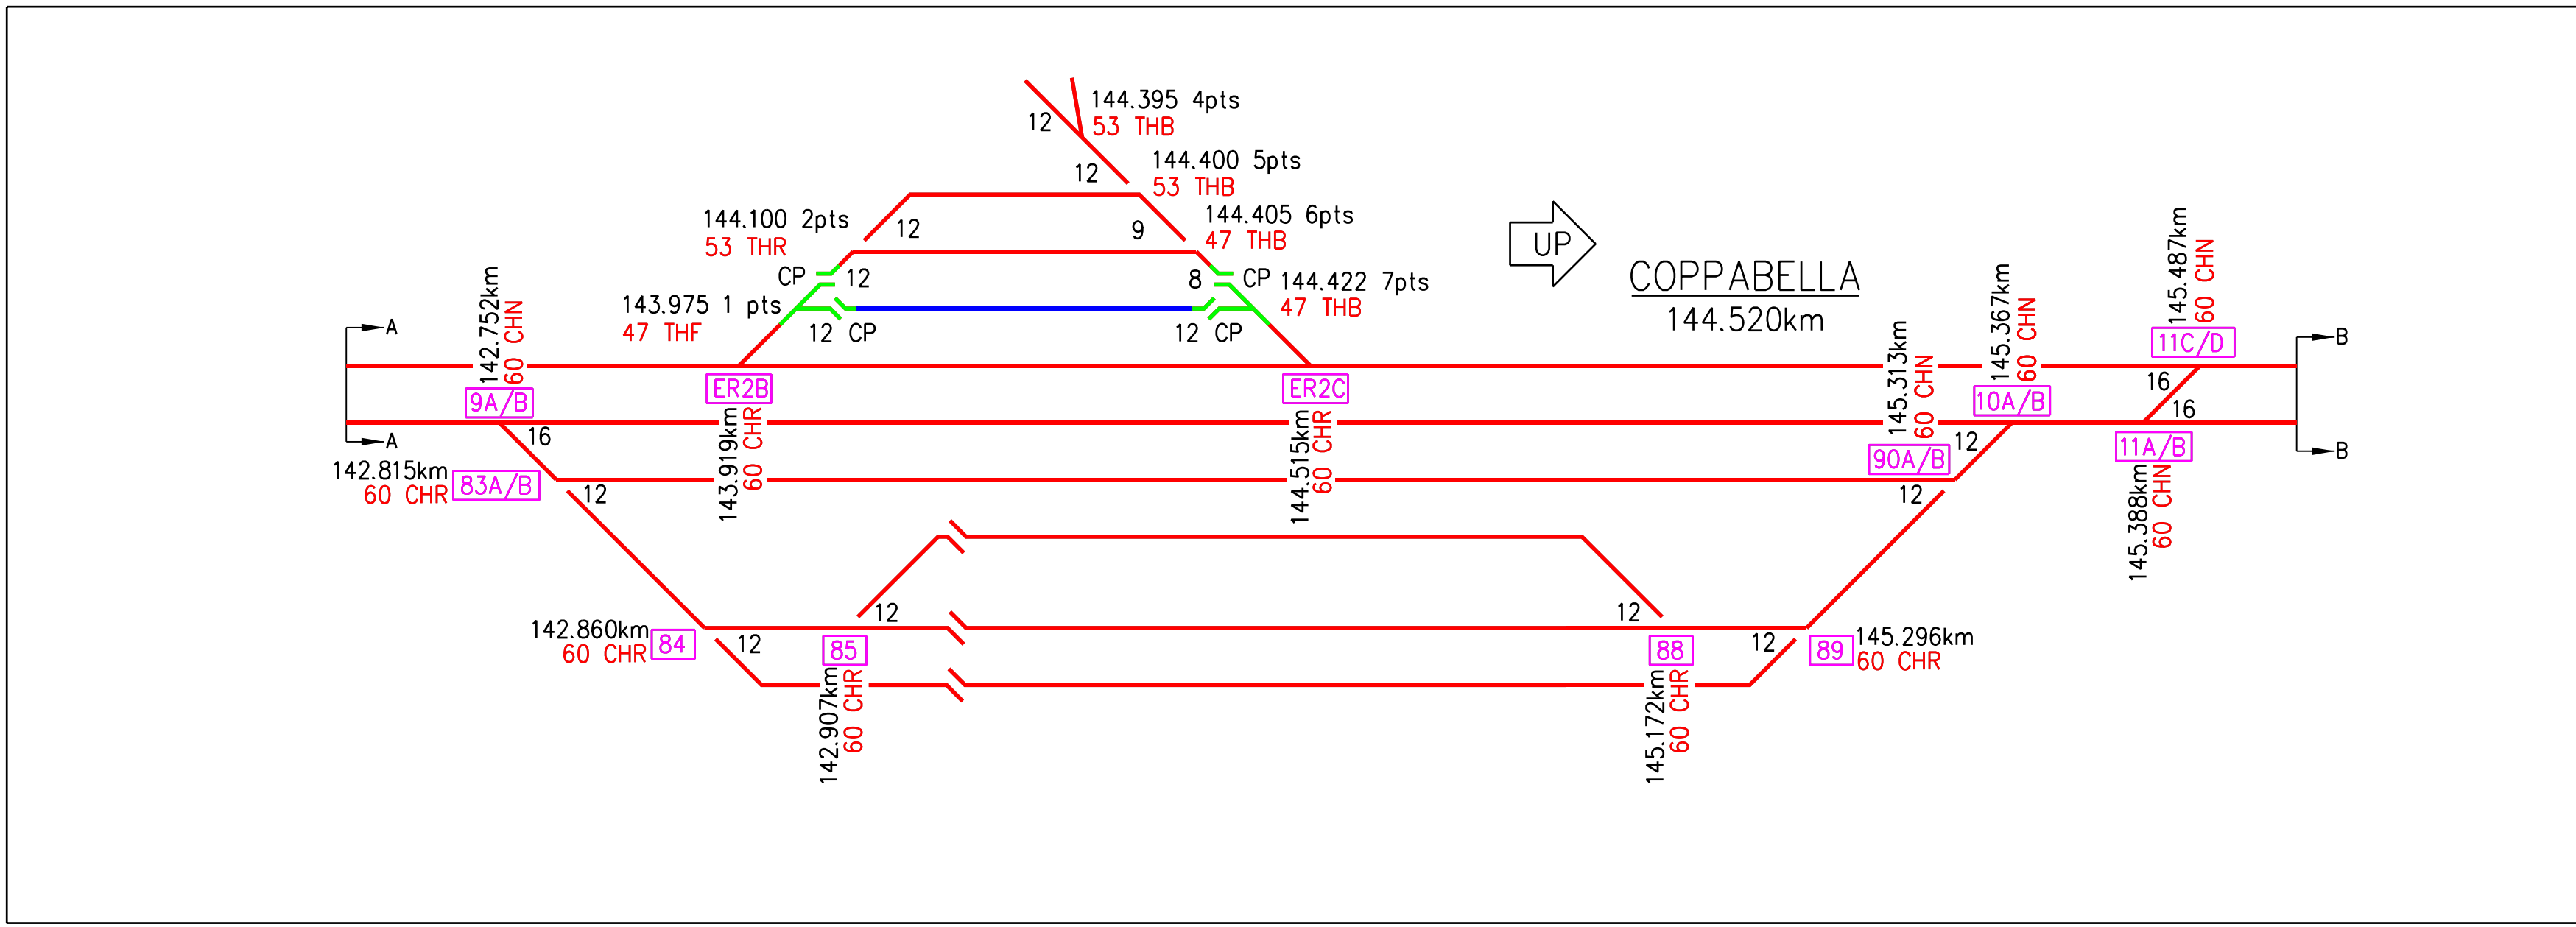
144.395 4pts
53 THB
12
12
144.400 5pts
53 THB
144.100 2pts
53 THR
12
9
144.405 6pts
47 THB
UP
COPPABELLA
144.520km
CP
12
8
CP
144.422 7pts
47 THB
143.975 1 pts
47 THF
12 CP
12 CP
A
142.752km
60 CHN
9A/B
ER2B
ER2C
145.313km
60 CHN
145.367km
60 CHN
10A/B
145.487km
60 CHN
11C/D
B
16
16
A
16
143.919km
60 CHR
144.515km
60 CHR
90A/B
12
11A/B
B
142.815km
60 CHR
83A/B
12
12
145.388km
60 CHN
142.860km
60 CHR
84
12
85
12
12
88
12
89
145.296km
60 CHR
142.907km
60 CHR
145.172km
60 CHR